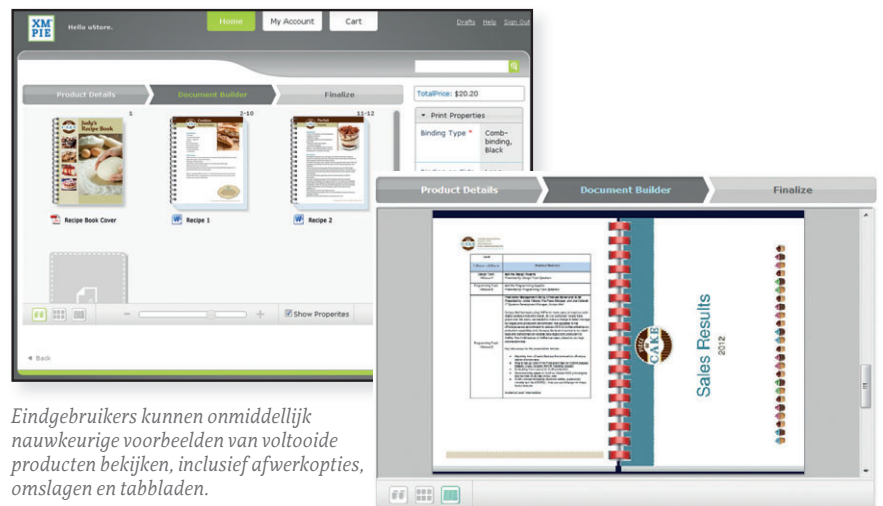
XM PIE

Hello uStore.

Home

My Account

Cart

Drafts Help Sign Out

Product Details

Document Builder

Finalize

TotalPrice: $20.20

Print Properties

Binding Type * Comb-binding, Black

1

2-10

11-12

Judy's Recipe Book

Recipe Book Cover

Recipe 1

Recipe 2

Show Properties

Back

Product Details

Document Builder

Finalize

CAKE

Sales Results 2012

Eindgebruikers kunnen onmiddellijk nauwkeurige voorbeelden van voltooide producten bekijken, inclusief afwerkopties, omslagen en tabbladen.